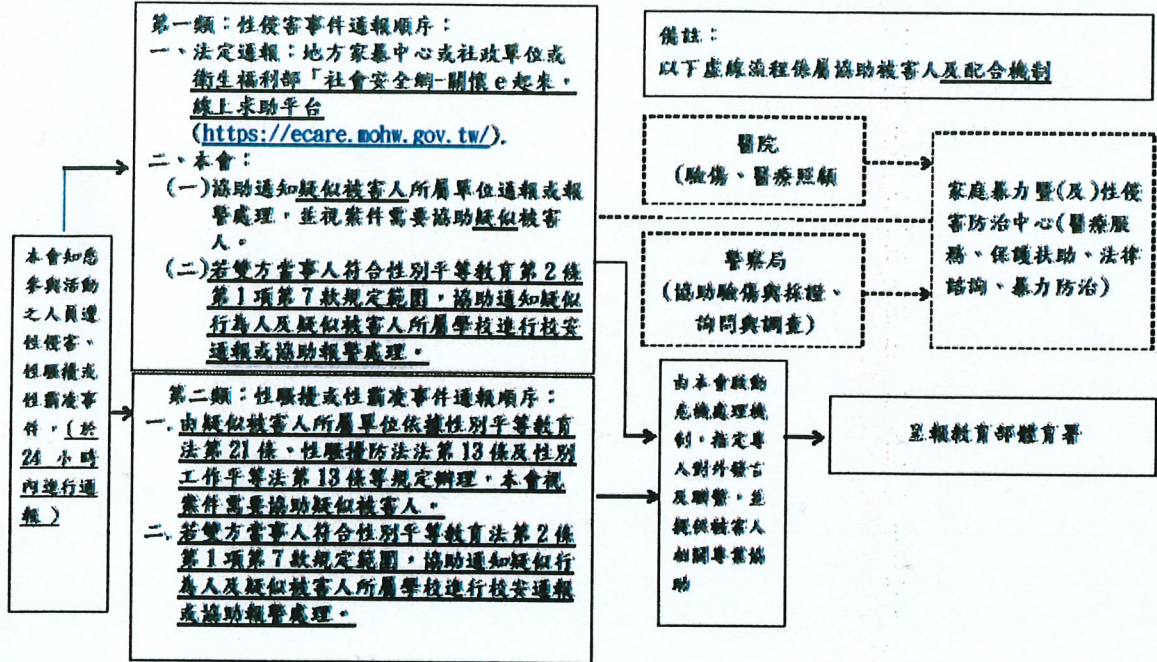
本會知悉參與活動之人員遭性侵害、性騷擾或性霸凌事件，（於 24 小時內進行通報）

第一類：性侵害事件通報順序：
一、法定通報：地方家暴中心或社政單位或衛生福利部「社會安全網-關懷 e 起來，線上求助平台
(https://ecare.mohw.gov.tw/).
二、本會：
（一）協助通知疑似被害人所屬單位通報或報警處理，並視案件需要協助疑似被害人。
（二）若雙方當事人符合性別平等教育第 2 條第 1 項第 7 款規定範圍，協助通知疑似行為人及疑似被害人所屬學校進行校安通報或協助報警處理。

第二類：性騷擾或性霸凌事件通報順序：
一、由疑似被害人所屬單位依據性別平等教育法第 21 條、性騷擾防治法第 13 條及性別工作平等法第 13 條等規定辦理，本會視案件需要協助疑似被害人。
二、若雙方當事人符合性別平等教育法第 2 條第 1 項第 7 款規定範圍，協助通知疑似行為人及疑似被害人所屬學校進行校安通報或協助報警處理。

備註：
以下虛線流程係屬協助被害人及配合機制

醫院
（驗傷、醫療照顧）

警察局
（協助驗傷與採證、詢問與調查）

家庭暴力暨(及)性侵害防治中心(醫療服務、保護扶助、法律諮詢、暴力防治)

由本會啟動危機處理機制，指定專人對外發言及聯繫，並提供被害人相關專業協助

呈報教育部體育署